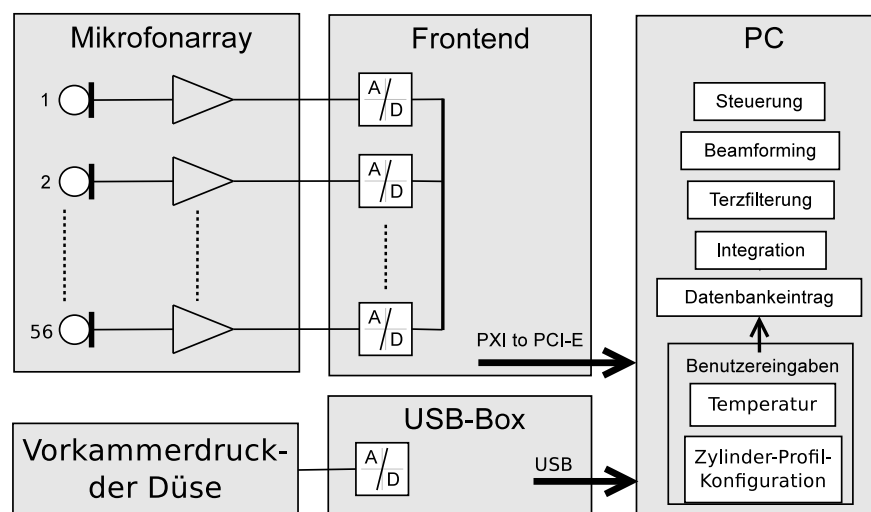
Mikrofonarray

1

2

56

Frontend

A/D

A/D

A/D

PXI to PCI-E

PC

Steuerung

Beamforming

Terzfilterung

Integration

Datenbankeintrag

Benutzereingaben

Temperatur

Zylinder-Profil-Konfiguration

USB-Box

A/D

USB

Vorkammerdruck-der Düse